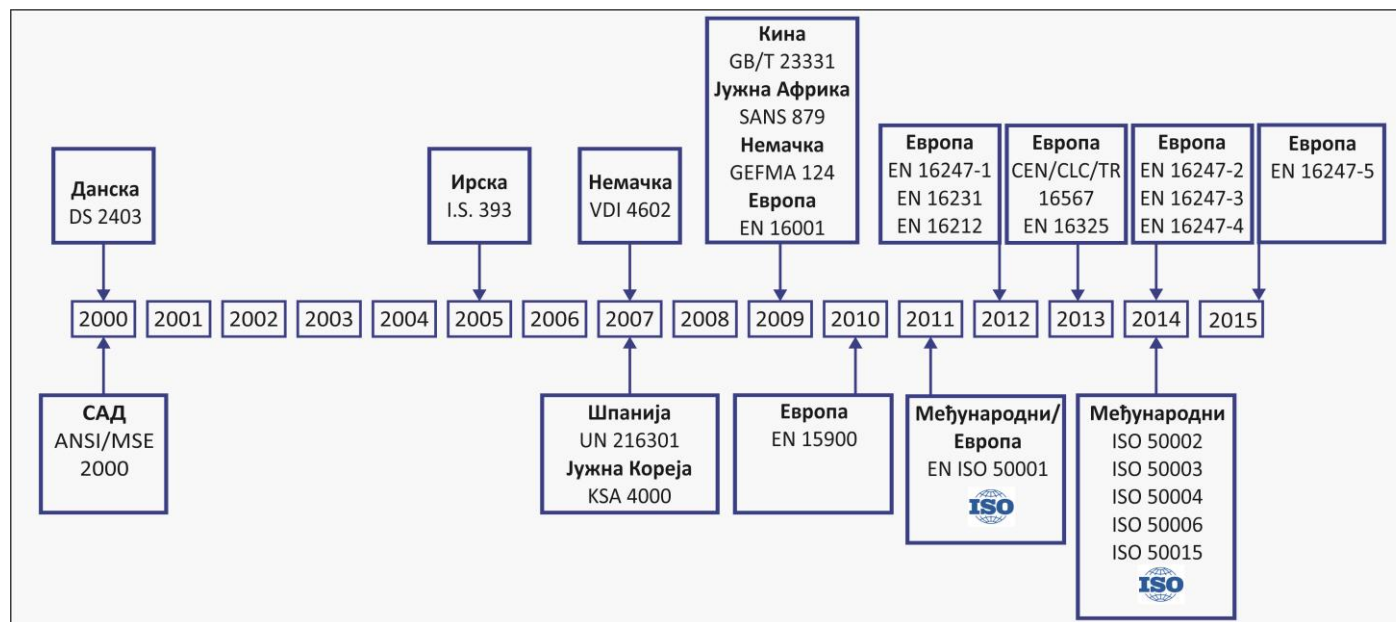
Данска
DS 2403

Ирска
I.S. 393

Немачка
VDI 4602

Кина
GB/T 23331
Јужна Африка
SANS 879
Немачка
GEFMA 124
Европа
EN 16001

Европа
EN 16247-1
EN 16231
EN 16212

Европа
CEN/CLC/TR 16567
EN 16325

Европа
EN 16247-2
EN 16247-3
EN 16247-4

Европа
EN 16247-5

2000 2001 2002 2003 2004 2005 2006 2007 2008 2009 2010 2011 2012 2013 2014 2015

САД
ANSI/MSE 2000

Шпанија
UN 216301
Јужна Кореја
KSA 4000

Европа
EN 15900

Међународни/ Европа
EN ISO 50001
ISO

Међународни
ISO 50002
ISO 50003
ISO 50004
ISO 50006
ISO 50015
ISO